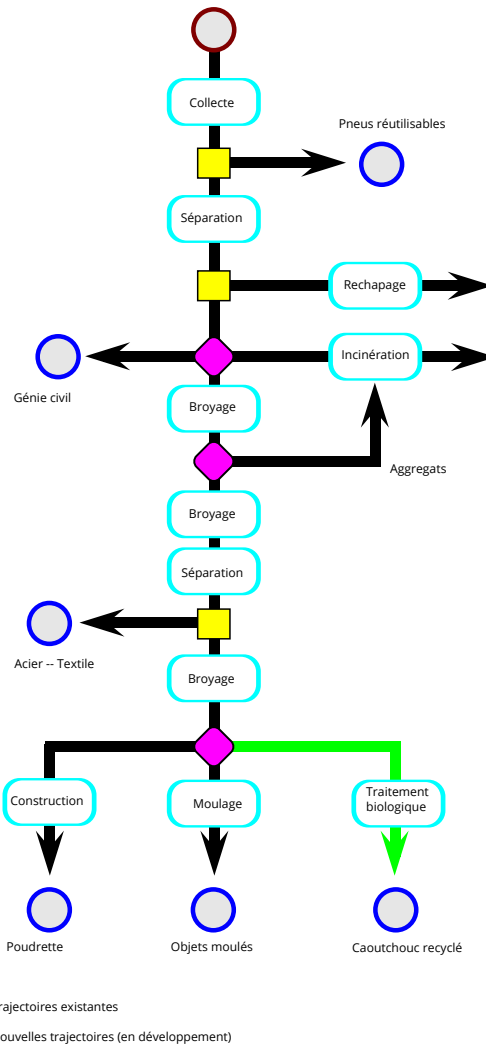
Collecte

Pneus réutilisables

Séparation

Rechapage

Incinération

Génie civil

Broyage

Aggregats

Broyage

Séparation

Acier -- Textile

Broyage

Construction

Moulage

Traitement biologique

Poudrette

Objets moulés

Caoutchouc recyclé

rajectoires existantes

ouvelles trajectoires (en développement)